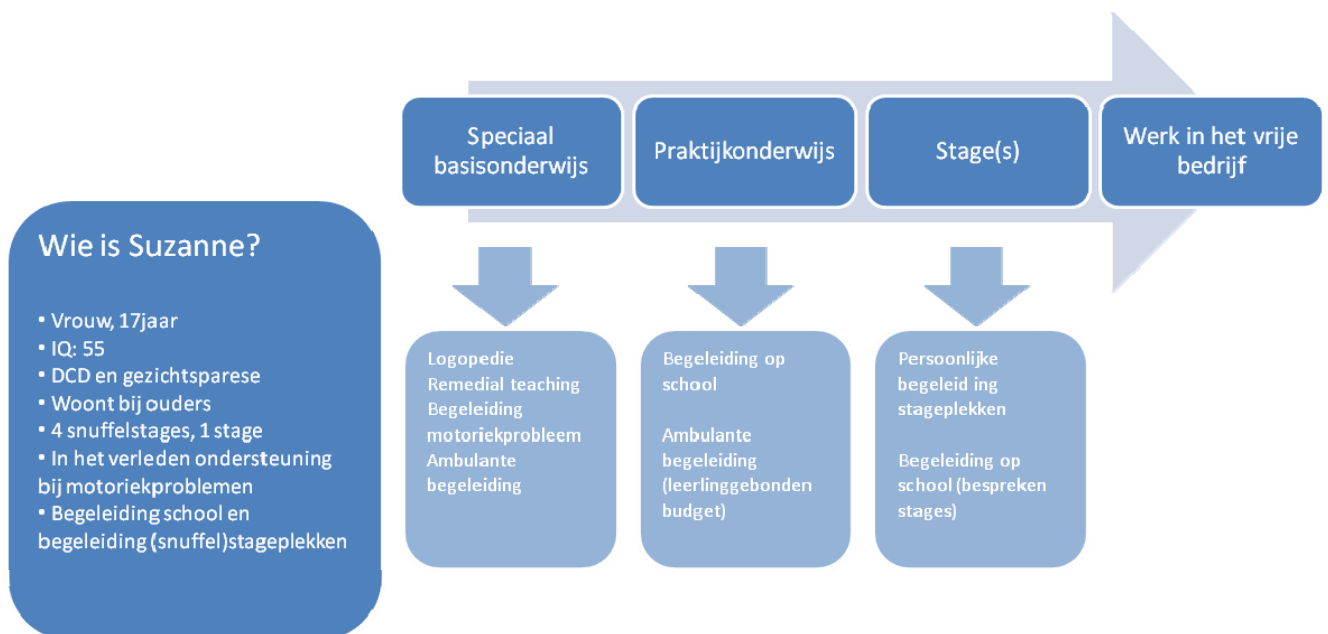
Speciaal basisonderwijs

Praktijkonderwijs

Stage(s)

Werk in het vrije bedrijf

Wie is Suzanne?

• Vrouw, 17jaar
• IQ: 55
• DCD en gezichtsparese
• Woont bij ouders
• 4 snuffelstages, 1 stage
• In het verleden ondersteuning bij motoriekproblemen
• Begeleiding school en begeleiding (snuffel)stageplekken

Logopedie
Remedial teaching
Begeleiding motoriekprobleem
Ambulante begeleiding

Begeleiding op school

Ambulante begeleiding (leerlinggebonden budget)

Persoonlijke begeleid ing stageplekken

Begeleiding op school (bespreken stages)